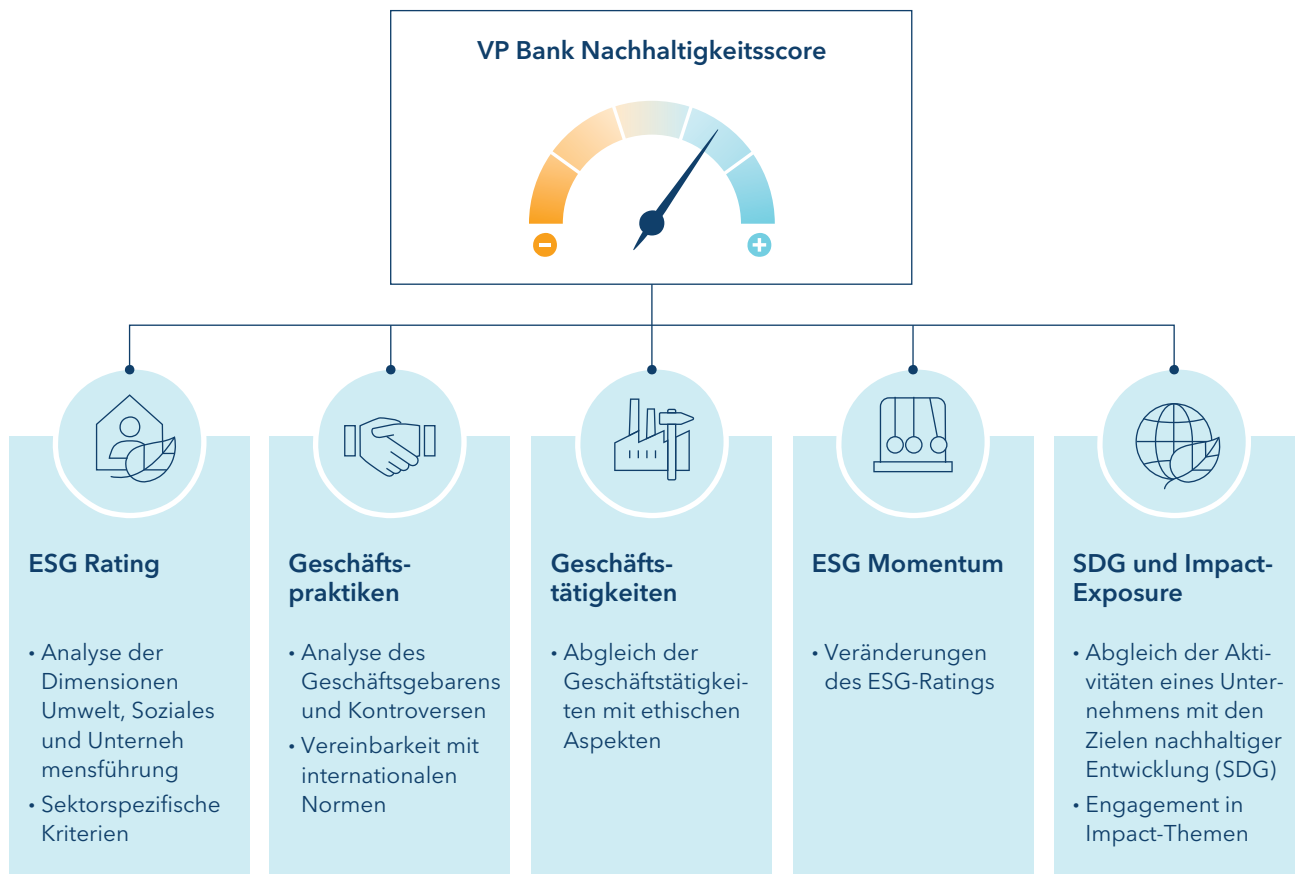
VP Bank Nachhaltigkeitsscore

ESG Rating

• Analyse der Dimensionen Umwelt, Soziales und Unterneh mensführung
• Sektorspezifische Kriterien

Geschäftspraktiken

• Analyse des Geschäftsgebarens und Kontroversen
• Vereinbarkeit mit internationalen Normen

Geschäftstätigkeiten

• Abgleich der Geschäftstätigkeiten mit ethischen Aspekten

ESG Momentum

• Veränderungen des ESG-Ratings

SDG und Impact-Exposure

• Abgleich der Aktivitäten eines Unternehmens mit den Zielen nachhaltiger Entwicklung (SDG)
• Engagement in Impact-Themen